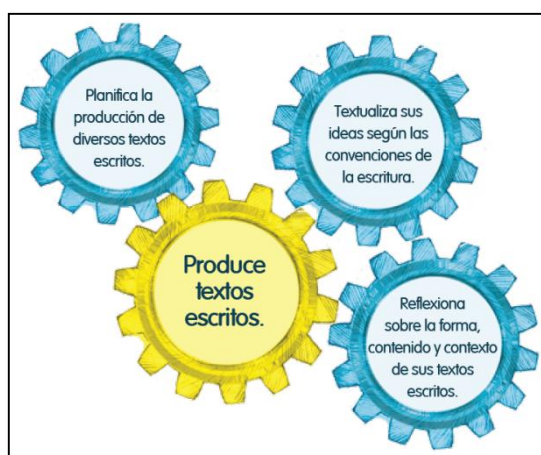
Planifica la producción de diversos textos escritos.

Textualiza sus ideas según las convenciones de la escritura.

Produce textos escritos.

Reflexiona sobre la forma, contenido y contexto de sus textos escritos.